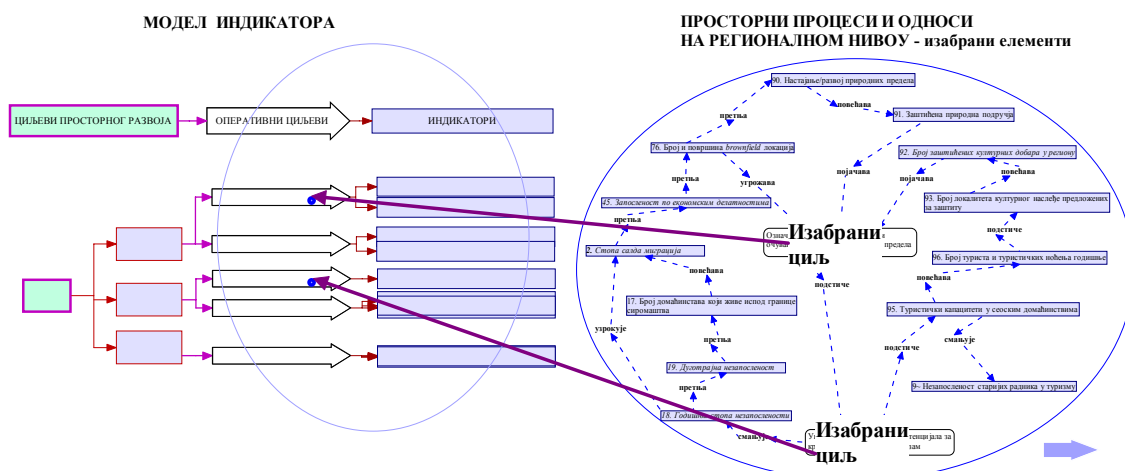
МОДЕЛ ИНДИКАТОРА

ПРОСТОРНИ ПРОЦЕСИ И ОДНОСИ НА РЕГИОНАЛНОМ НИВОУ - изабрани елементи

ЦИЉЕВИ ПРОСТОРНОГ РАЗВОЈА

ОПЕРАТИВНИ ЦИЉЕВИ

ИНДИКАТОРИ

90. Настајање/развој природних предела

повећава

91. Заштићена природна подручја

претња

76. Број и површина brownfield локација

92. Број заштићених културних добара у региону

појачава

појачава

угрожава

повећава

претња

93. Број локалитета културног наслеђе предложених за заштиту

45. Запосленост по економским делатностима

претња

Означ... очува...

Изабрани циљ

...предела

подстиче

2. Стопа салда миграција

96. Број туриста и туристичких ноћења годишње

повећава

повећава

подстиче

17. Број домаћинстава који живе испод границе сиромаштва

95. Туристички капацитети у сеоском домаћинствима

узрокује

претња

смањује

подстиче

19. Дуготрајна незапосленост

претња

9- Незапосленост старијих радника у туризму

18. Годишња стопа незапослености

смањује

Ус... пр...

Изабрани циљ

...тенцијала за зам...